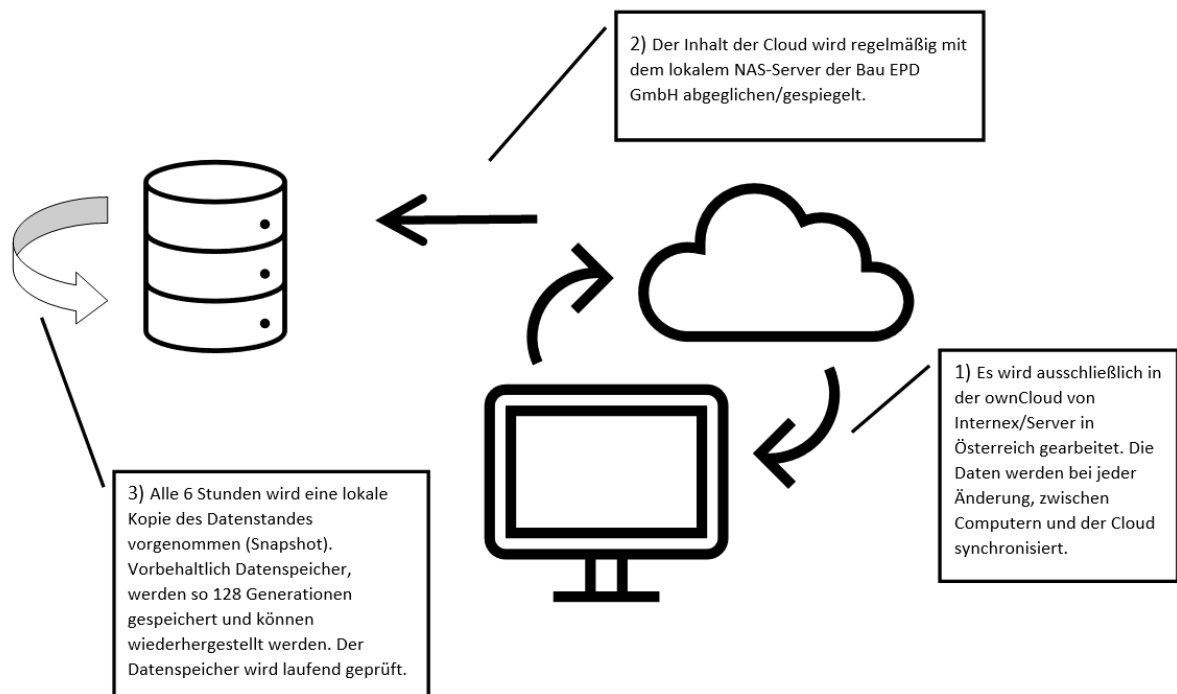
2) Der Inhalt der Cloud wird regelmäßig mit dem lokalem NAS-Server der Bau EPD GmbH abgeglichen/gespiegelt.

1) Es wird ausschließlich in der ownCloud von Internex/Server in Österreich gearbeitet. Die Daten werden bei jeder Änderung, zwischen Computern und der Cloud synchronisiert.

3) Alle 6 Stunden wird eine lokale Kopie des Datenstandes vorgenommen (Snapshot). Vorbehaltlich Datenspeicher, werden so 128 Generationen gespeichert und können wiederhergestellt werden. Der Datenspeicher wird laufend geprüft.